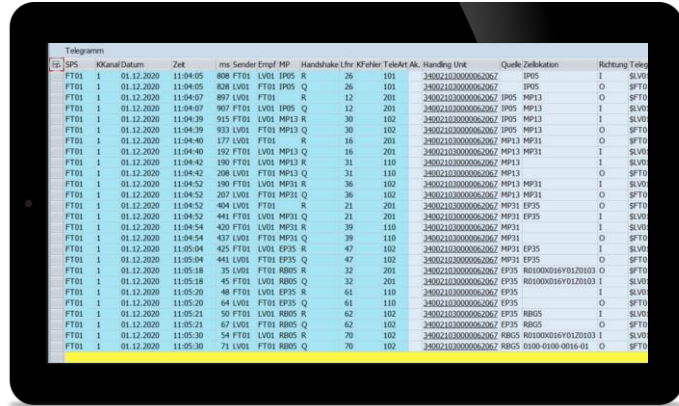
Telegramm

| SPS | KKanal | Datum | Zeit | ms | Sender | Empf | MP | Handshake | Lfnr | KFehler | TeleArt | Ak. | Handling Unit | Quelle | Ziellokation | Richtung | Teleg |
|---|---|---|---|---|---|---|---|---|---|---|---|---|---|---|---|---|---|
| FT01 | 1 | 01.12.2020 | 11:04:05 | 808 | FT01 | LV01 | IP05 | R | 26 | | 101 | | 340021030000062067 | | IP05 | I | $LV0 |
| FT01 | 1 | 01.12.2020 | 11:04:05 | 828 | LV01 | FT01 | IP05 | Q | 26 | | 201 | | 340021030000062067 | | IP05 | O | $FT0 |
| FT01 | 1 | 01.12.2020 | 11:04:07 | 897 | LV01 | FT01 | | R | 12 | | 201 | | 340021030000062067 | IP05 | MP13 | O | $FT0 |
| FT01 | 1 | 01.12.2020 | 11:04:07 | 909 | FT01 | LV01 | IP05 | Q | 12 | | 201 | | 340021030000062067 | IP05 | MP13 | O | $LV0 |
| FT01 | 1 | 01.12.2020 | 11:04:39 | 915 | FT01 | LV01 | MP13 | R | 30 | | 102 | | 340021030000062067 | IP05 | MP13 | I | $LV0 |
| FT01 | 1 | 01.12.2020 | 11:04:39 | 933 | LV01 | FT01 | MP13 | Q | 30 | | 102 | | 340021030000062067 | IP05 | MP13 | I | $FT0 |
| FT01 | 1 | 01.12.2020 | 11:04:40 | 177 | LV01 | FT01 | | R | 16 | | 201 | | 340021030000062067 | MP13 | MP31 | O | $FT0 |
| FT01 | 1 | 01.12.2020 | 11:04:40 | 192 | FT01 | LV01 | MP13 | Q | 16 | | 201 | | 340021030000062067 | MP13 | MP31 | O | $LV0 |
| FT01 | 1 | 01.12.2020 | 11:04:42 | 190 | FT01 | LV01 | MP13 | R | 31 | | 110 | | 340021030000062067 | MP13 | | I | $LV0 |
| FT01 | 1 | 01.12.2020 | 11:04:42 | 208 | LV01 | FT01 | MP13 | Q | 31 | | 110 | | 340021030000062067 | MP13 | | O | $FT0 |
| FT01 | 1 | 01.12.2020 | 11:04:52 | 190 | FT01 | LV01 | MP31 | R | 36 | | 102 | | 340021030000062067 | MP13 | MP31 | I | $LV0 |
| FT01 | 1 | 01.12.2020 | 11:04:52 | 207 | LV01 | FT01 | MP31 | Q | 36 | | 102 | | 340021030000062067 | MP13 | MP31 | O | $FT0 |
| FT01 | 1 | 01.12.2020 | 11:04:52 | 404 | LV01 | FT01 | | R | 21 | | 201 | | 340021030000062067 | MP31 | EP35 | O | $FT0 |
| FT01 | 1 | 01.12.2020 | 11:04:52 | 441 | FT01 | LV01 | MP31 | Q | 21 | | 201 | | 340021030000062067 | MP31 | EP35 | I | $LV0 |
| FT01 | 1 | 01.12.2020 | 11:04:54 | 420 | FT01 | LV01 | MP31 | R | 39 | | 110 | | 340021030000062067 | MP31 | | I | $LV0 |
| FT01 | 1 | 01.12.2020 | 11:04:54 | 437 | LV01 | FT01 | MP31 | Q | 39 | | 110 | | 340021030000062067 | MP31 | | O | $FT0 |
| FT01 | 1 | 01.12.2020 | 11:05:04 | 425 | FT01 | LV01 | EP35 | R | 47 | | 102 | | 340021030000062067 | MP31 | EP35 | I | $LV0 |
| FT01 | 1 | 01.12.2020 | 11:05:04 | 441 | LV01 | FT01 | EP35 | Q | 47 | | 102 | | 340021030000062067 | MP31 | EP35 | O | $FT0 |
| FT01 | 1 | 01.12.2020 | 11:05:18 | 35 | LV01 | FT01 | RB05 | R | 32 | | 201 | | 340021030000062067 | EP35 | R0100X016Y01Z0103 | O | $FT0 |
| FT01 | 1 | 01.12.2020 | 11:05:18 | 45 | FT01 | LV01 | RB05 | Q | 32 | | 201 | | 340021030000062067 | EP35 | R0100X016Y01Z0103 | O | $LV0 |
| FT01 | 1 | 01.12.2020 | 11:05:20 | 48 | FT01 | LV01 | EP35 | R | 61 | | 110 | | 340021030000062067 | EP35 | | I | $LV0 |
| FT01 | 1 | 01.12.2020 | 11:05:20 | 64 | LV01 | FT01 | EP35 | Q | 61 | | 110 | | 340021030000062067 | EP35 | | O | $FT0 |
| FT01 | 1 | 01.12.2020 | 11:05:21 | 50 | FT01 | LV01 | RB05 | R | 62 | | 102 | | 340021030000062067 | EP35 | RBG5 | I | $LV0 |
| FT01 | 1 | 01.12.2020 | 11:05:21 | 67 | LV01 | FT01 | RB05 | Q | 62 | | 102 | | 340021030000062067 | EP35 | RBG5 | O | $FT0 |
| FT01 | 1 | 01.12.2020 | 11:05:30 | 54 | FT01 | LV01 | RB05 | R | 70 | | 102 | | 340021030000062067 | RBG5 | R0100X016Y01Z0103 | I | $LV0 |
| FT01 | 1 | 01.12.2020 | 11:05:30 | 71 | LV01 | FT01 | RB05 | Q | 70 | | 102 | | 340021030000062067 | RBG5 | 0100-0100-0016-01 | O | $FT0 |